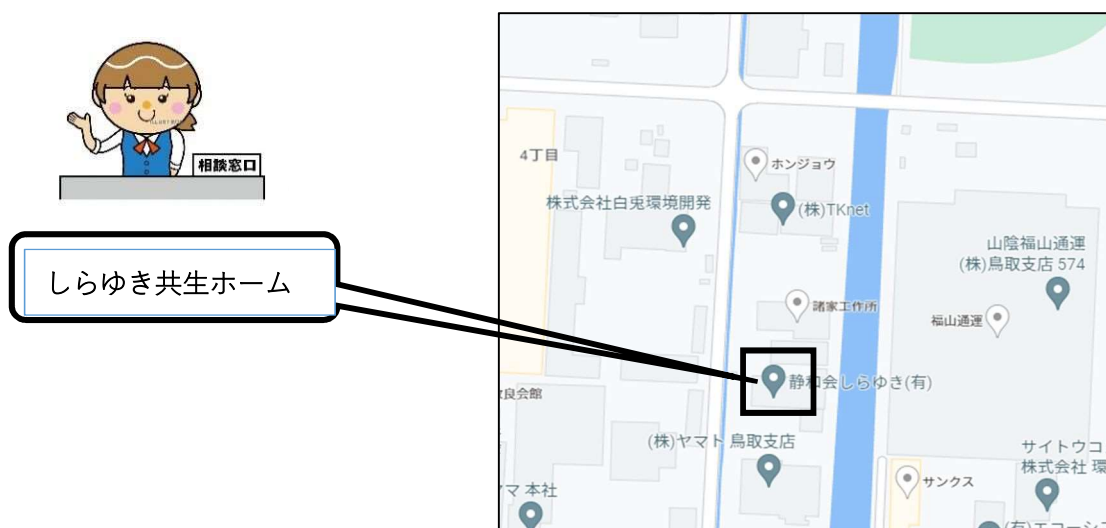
相談窓口

しらゆき共生ホーム

4丁目
ホンジョウ
株式会社白兎環境開発
(株)TKnet
山陰福山通運
(株)鳥取支店 574
諸家工作所
福山通運
静和会しらゆき(有)
良会館
(株)ヤマト 鳥取支店
サイトウコ
株式会社 環
サンクス
マ 本社
(有)エコー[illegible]